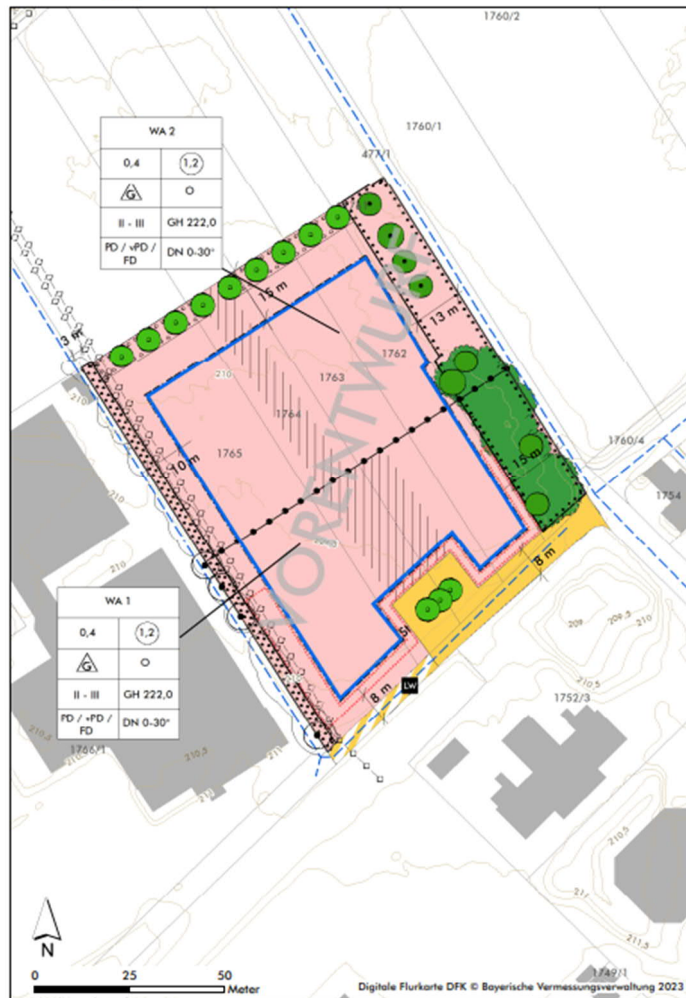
1760/2

1760/1

477/1

| WA 2 | |
|---|---|
| 0,4 | 1,2 |
| G | o |
| II - III | GH 222,0 |
| PD / vPD / FD | DN 0-30° |

15 m

13 m

3 m

1762

1763

1764

1765

10 m

15 m

1760/4

1754

VORENTWURF

| WA 1 | |
|---|---|
| 0,4 | 1,2 |
| G | o |
| II - III | GH 222,0 |
| PD / vPD / FD | DN 0-30° |

8 m

5 m

8 m

LW

1752/3

1766/1

209

209,5

210

210,5

211

211,5

N

0 25 50 Meter

Digitale Flurkarte DFK © Bayerische Vermessungsverwaltung 2023

1749/1